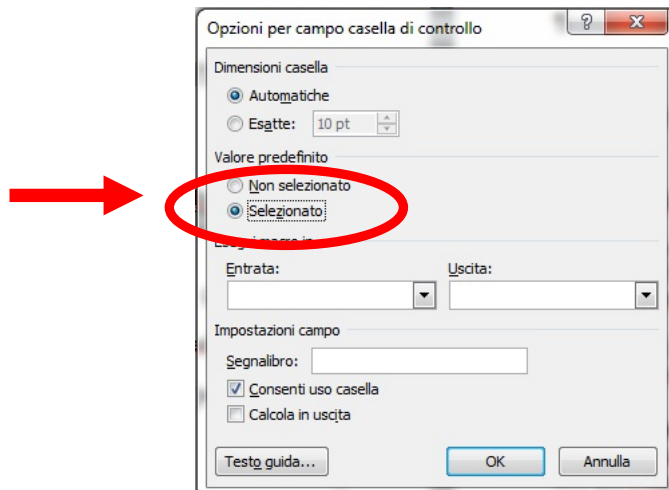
Opzioni per campo casella di controllo

?

X

Dimensioni casella

Automatiche

Esatte: 10 pt

Valore predefinito

Non selezionato

Selezionato

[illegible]

Entrata:

Uscita:

Impostazioni campo

Segnalibro:

Consenti uso casella

Calcola in uscita

Testo guida...

OK

Annulla